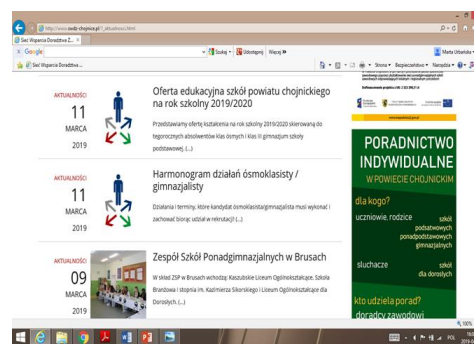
http://www.swdz-chojnice.pl/1_aktualnosci.html
Sieć Wsparcia Doradztwa Z...
Google
Szukaj • Udostępnij • Więcej »
Marta Urbańska
Sieć Wsparcia Doradztwa ...
Strona • Bezpieczeństwo • Narzędzia •

AKTUALNOŚCI
11
MARCA
2019
Oferta edukacyjna szkół powiatu chojnickiego na rok szkolny 2019/2020
Przedstawiamy ofertę kształcenia na rok szkolny 2019/2020 skierowaną do tegorocznych absolwentów klas ósmych i klas III gimnazjum szkół podstawowej. (...)

AKTUALNOŚCI
11
MARCA
2019
Harmonogram działań ósmoklasisty / gimnazjalisty
Działania i terminy, które kandydat ósmoklasista/gimnazjalista musi wykonać i zachować bieg: udział w rekrutacji (...)

AKTUALNOŚCI
09
MARCA
2019
Zespół Szkół Ponadgimnazjalnych w Brusach
W skład ZSP w Brusach wchodzą: Kaszubskie Liceum Ogólnokształcące, Szkoła Branżowa I stopnia im. Kazimierza Sikorskiego i Liceum Ogólnokształcące dla Dorosłych. (...)

PORADNICTWO INDYWIDUALNE
W POWIECIE CHOJNICKIM
dla kogo?
uczniowie, rodzice
szkół podstawowych ponadpodstawowych gimnazjalnych
słuchacze
szkół dla dorosłych
kto udziela porad?
doradcy zawodowi

100%
POL